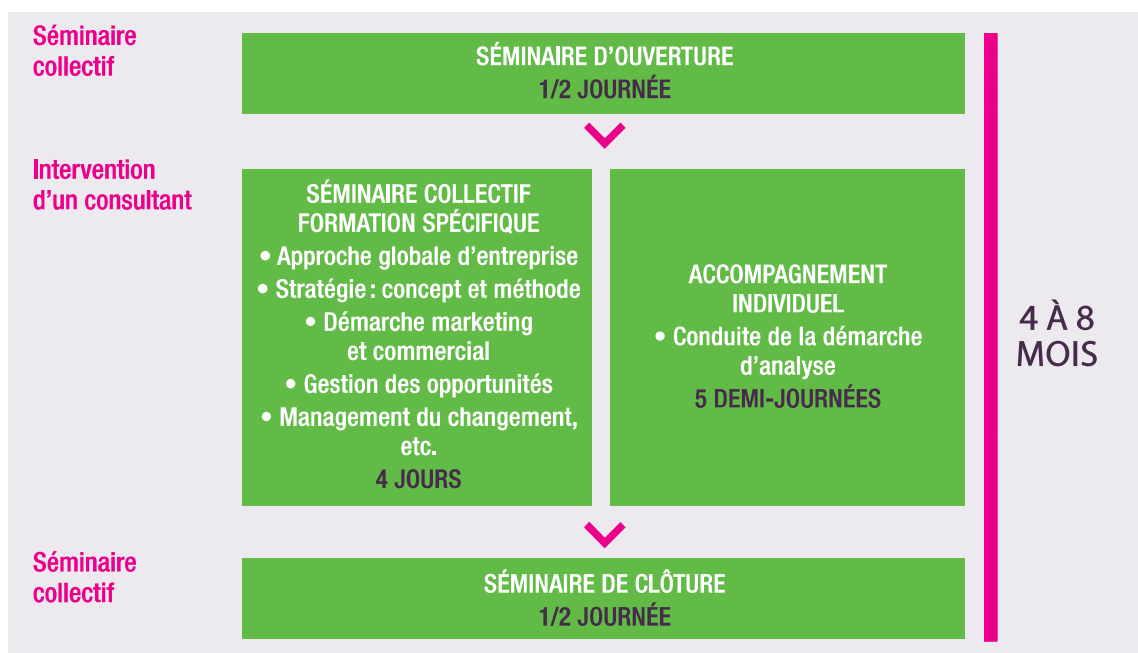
Séminaire collectif

SÉMINAIRE D'OUVERTURE
1/2 JOURNÉE

Intervention d'un consultant

SÉMINAIRE COLLECTIF FORMATION SPÉCIFIQUE
• Approche globale d'entreprise
• Stratégie : concept et méthode
• Démarche marketing et commercial
• Gestion des opportunités
• Management du changement, etc.
4 JOURS

ACCOMPAGNEMENT INDIVIDUEL
• Conduite de la démarche d'analyse
5 DEMI-JOURNÉES

4 À 8 MOIS

Séminaire collectif

SÉMINAIRE DE CLÔTURE
1/2 JOURNÉE